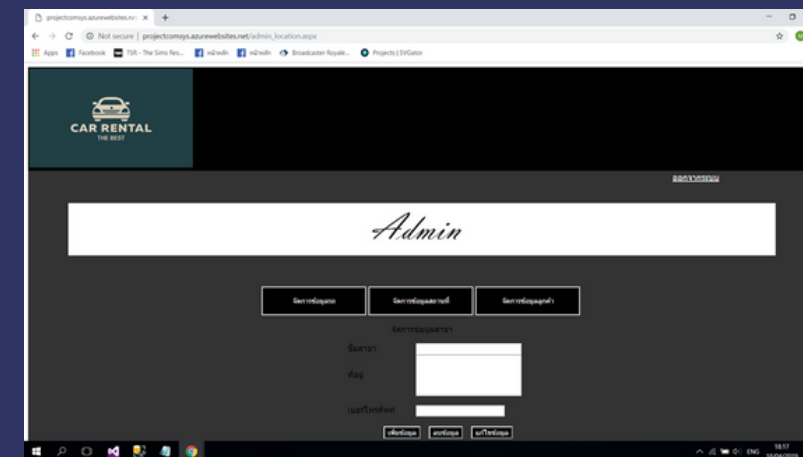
projectcomsys.azurewebsites.net ×

Not secure | projectcomsys.azurewebsites.net/admin_location.aspx

Apps Facebook TSR - The Sims Res... หน้าหลัก หน้าหลัก Broadcaster Royale... Projects | SVGator

CAR RENTAL
THE BEST

ออกจากระบบ

Admin

จัดการข้อมูลรถ จัดการข้อมูลสถานที่ จัดการข้อมูลลูกค้า

จัดการข้อมูลสาขา

ชื่อสาขา

ที่อยู่

เบอร์โทรศัพท์

เพิ่มข้อมูล ลบข้อมูล แก้ไขข้อมูล

ENG 18:17 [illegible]